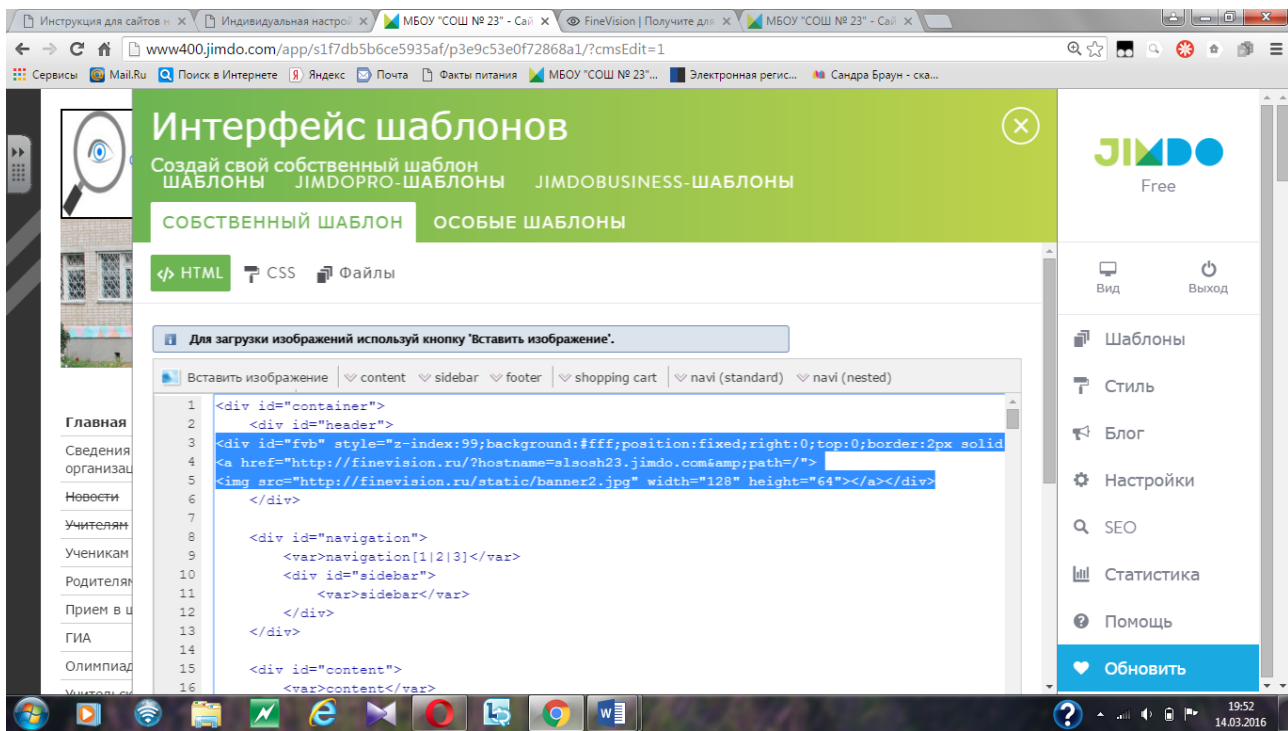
Инструкция для сайтов н | Индивидуальная настрой | МБОУ "СОШ № 23" - Сай | FineVision | Получите дл | МБОУ "СОШ № 23" - Сай

www400.jimdo.com/app/s1f7db5b6ce5935af/p3e9c53e0f72868a1/?cmsEdit=1

Сервисы | Mail.Ru | Поиск в Интернете | Яндекс | Почта | Факты питания | МБОУ "СОШ № 23"... | Электронная регис... | Сандра Браун - ска...

Интерфейс шаблонов
Создай свой собственный шаблон
ШАБЛОНЫ JIMDOPRO-ШАБЛОНЫ JIMDOBUSINESS-ШАБЛОНЫ
СОБСТВЕННЫЙ ШАБЛОН ОСОБЫЕ ШАБЛОНЫ

</> HTML CSS Файлы

Для загрузки изображений используй кнопку 'Вставить изображение'.

Вставить изображение | content | sidebar | footer | shopping cart | navi (standard) | navi (nested)

1 <div id="container">
2 <div id="header">
3 <div id="fvb" style="z-index:99;background:#fff;position:fixed;right:0;top:0;border:2px solid
4 <a href="http://finevision.ru/?hostname=slsosh23.jimdo.com&amp;path=/">
5 <img src="http://finevision.ru/static/banner2.jpg" width="128" height="64"></a></div>
6 </div>
7
8 <div id="navigation">
9 <var>navigation[1|2|3]</var>
10 <div id="sidebar">
11 <var>sidebar</var>
12 </div>
13 </div>
14
15 <div id="content">
16 <var>content</var>

Главная
Сведения организац
Новости
Учителям
Ученикам
Родителям
Прием в ш
ГИА
Олимпиад

JIMDO
Free
Вид Выход
Шаблоны
Стиль
Блог
Настройки
SEO
Статистика
Помощь
Обновить

19:52
14.03.2016